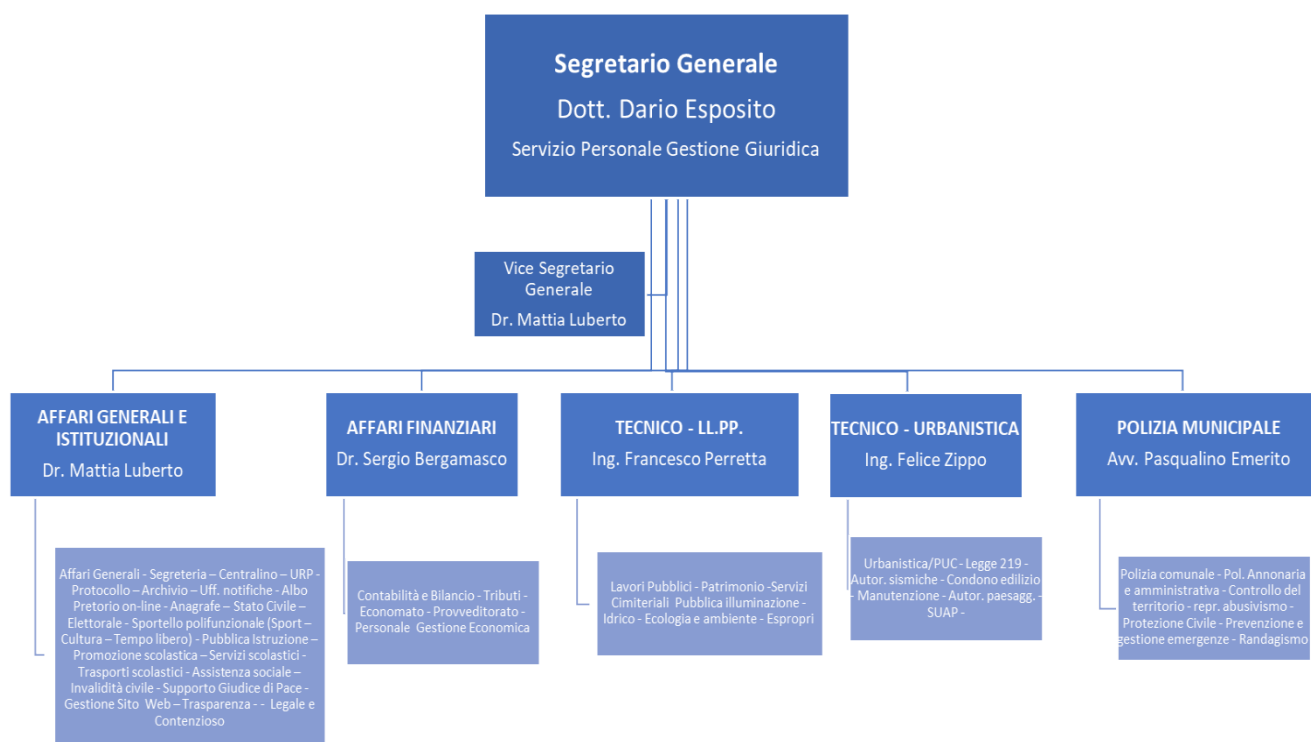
Segretario Generale
Dott. Dario Esposito
Servizio Personale Gestione Giuridica

Vice Segretario Generale
Dr. Mattia Luberto

AFFARI GENERALI E ISTITUZIONALI
Dr. Mattia Luberto

Affari Generali - Segreteria – Centralino – URP - Protocollo – Archivio – Uff. notifiche - Albo Pretorio on-line - Anagrafe – Stato Civile – Elettorale - Sportello polifunzionale (Sport – Cultura – Tempo libero) - Pubblica Istruzione – Promozione scolastica – Servizi scolastici - Trasporti scolastici - Assistenza sociale – Invalidità civile - Supporto Giudice di Pace - Gestione Sito Web – Trasparenza - - Legale e Contenzioso

AFFARI FINANZIARI
Dr. Sergio Bergamasco

Contabilità e Bilancio - Tributi - Economato - Provveditorato - Personale Gestione Economica

TECNICO - LL.PP.
Ing. Francesco Perretta

Lavori Pubblici - Patrimonio -Servizi Cimiteriali Pubblica illuminazione - Idrico - Ecologia e ambiente - Espropri

TECNICO - URBANISTICA
Ing. Felice Zippo

Urbanistica/PUC - Legge 219 - Autor. sismiche - Condono edilizio - Manutenzione - Autor. paesagg. - SUAP -

POLIZIA MUNICIPALE
Avv. Pasqualino Emerito

Polizia comunale - Pol. Annonaria e amministrativa - Controllo del territorio - repr. abusivismo - Protezione Civile - Prevenzione e gestione emergenze - Randagismo